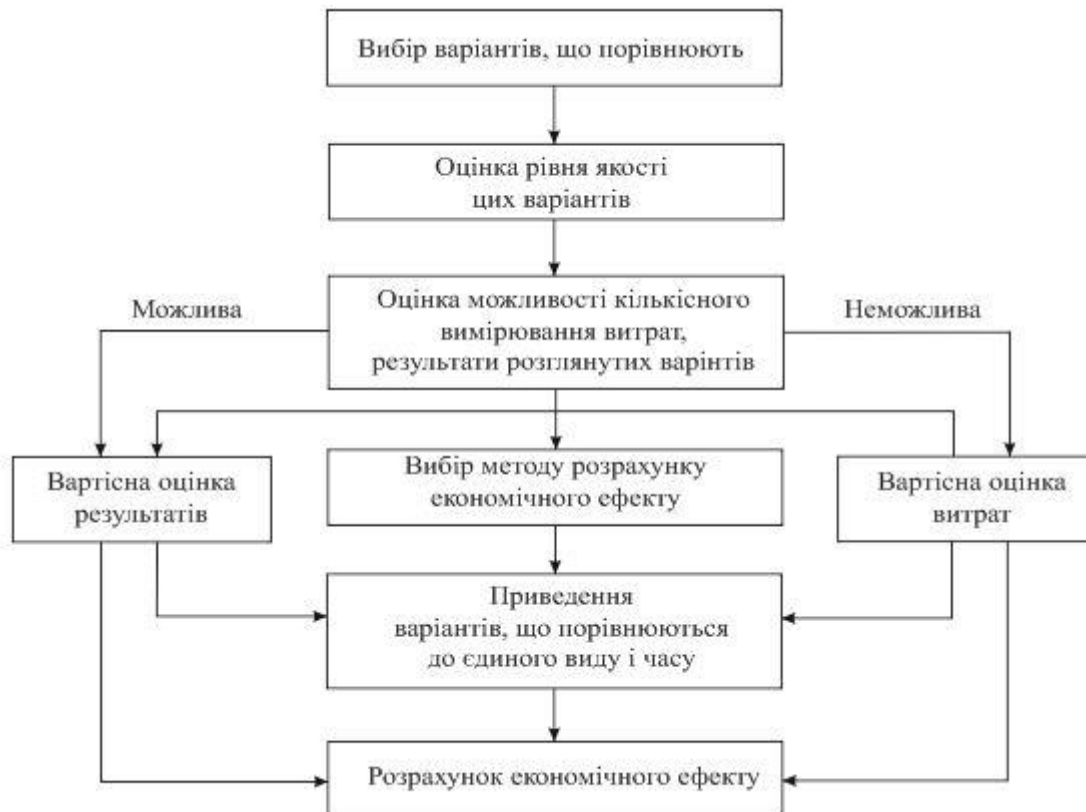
Вибір варіантів, що порівнюють

Оцінка рівня якості цих варіантів

Можлива

Оцінка можливості кількісного вимірювання витрат, результати розглянутих варінтів

Неможлива

Вартісна оцінка результатів

Вибір методу розрахунку економічного ефекту

Вартісна оцінка витрат

Приведення варіантів, що порівнюються до єдиного виду і часу

Розрахунок економічного ефекту